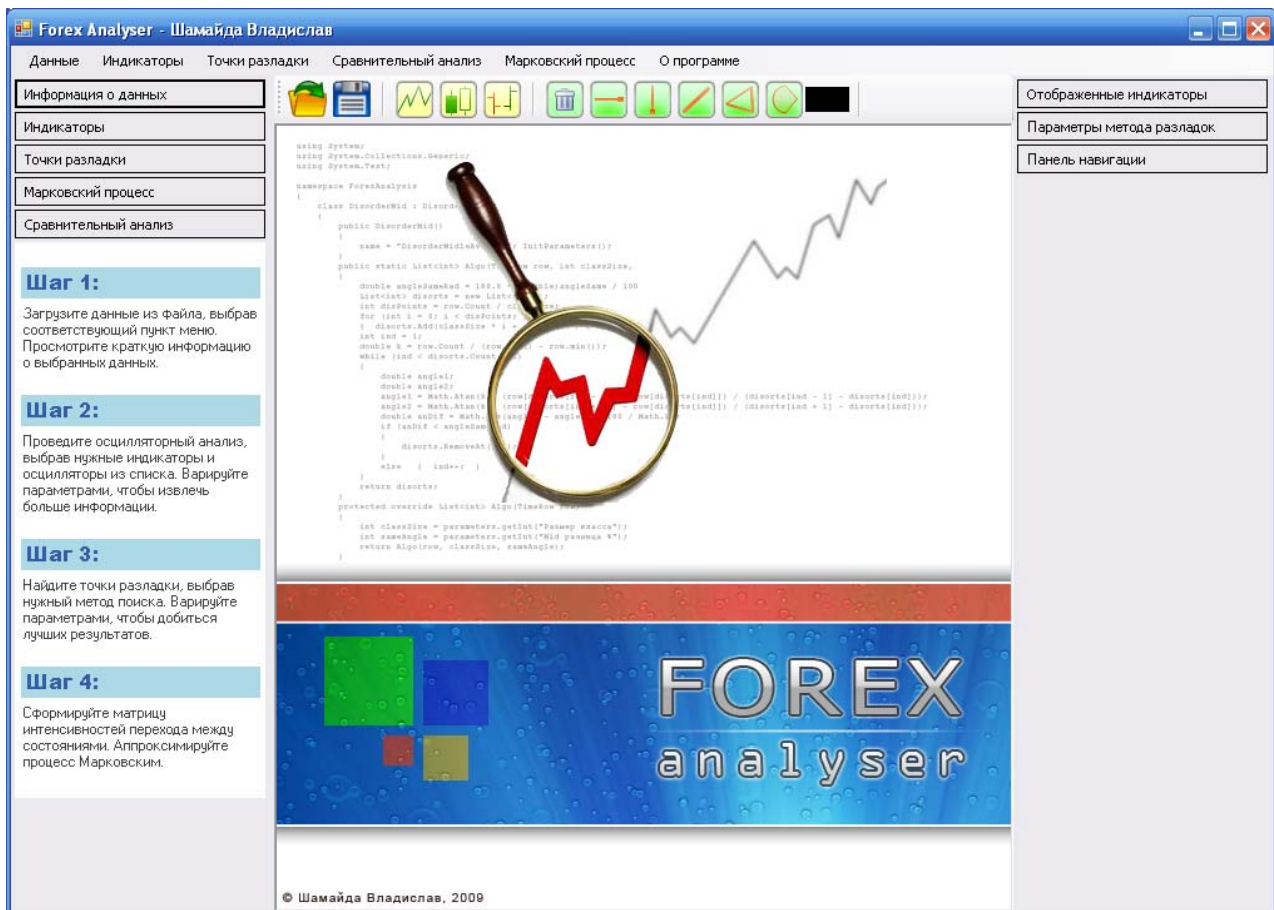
Forex Analyser - Шамайда Владислав

Данные Индикаторы Точки разладки Сравнительный анализ Марковский процесс О программе

Информация о данных
Индикаторы
Точки разладки
Марковский процесс
Сравнительный анализ

Шаг 1:

Загрузите данные из файла, выбрав соответствующий пункт меню. Просмотрите краткую информацию о выбранных данных.

Шаг 2:

Проведите осцилляторный анализ, выбрав нужные индикаторы и осцилляторы из списка. Варьируйте параметрами, чтобы извлечь больше информации.

Шаг 3:

Найдите точки разладки, выбрав нужный метод поиска. Варьируйте параметрами, чтобы добиться лучших результатов.

Шаг 4:

Сформируйте матрицу интенсивностей перехода между состояниями. Аппроксимируйте процесс Марковским.

Отображенные индикаторы
Параметры метода разладок
Панель навигации

using System;
using System.Collections.Generic;
using System.Text;

namespace ForexAnalysis
{
class DisorderMid : Disord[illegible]
{
public DisorderMid()
{
name = "DisorderMidleAv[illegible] InitParameters();
}
public static List<int> Algo(Ti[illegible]w row, int classSize,
{
double angleSameRad = 180.0 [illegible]ble)angleSame / 100
List<int> disorts = new List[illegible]
int disPoints = row.Count / cl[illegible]
for (int i = 0; i < disPoints;
{ disorts.Add(classSize * i + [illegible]
int ind = 1;
double k = row.Count / (row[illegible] - row.min());
while (ind < disorts.Count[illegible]
{
double angle1;
double angle2;
angle1 = Math.Atan(k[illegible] (row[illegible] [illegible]w[disorts[ind]]) / (disorts[ind - 1] - disorts[ind]));
angle2 = Math.Atan(k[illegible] (row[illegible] - row[disorts[ind]]) / (disorts[ind + 1] - disorts[ind]));
double anDif = Math.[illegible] - angle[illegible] / Math.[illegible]
if (anDif < angleSame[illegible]
{
disorts.RemoveAt([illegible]
}
else { ind++; }
}
return disorts;
}
protected override List<int> Algo(TimeRow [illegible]
{
int classSize = parameters.getInt("Размер класса");
int sameAngle = parameters.getInt("Mid разница %");
return Algo(row, classSize, sameAngle);
}

FOREX
analyser

© Шамайда Владислав, 2009